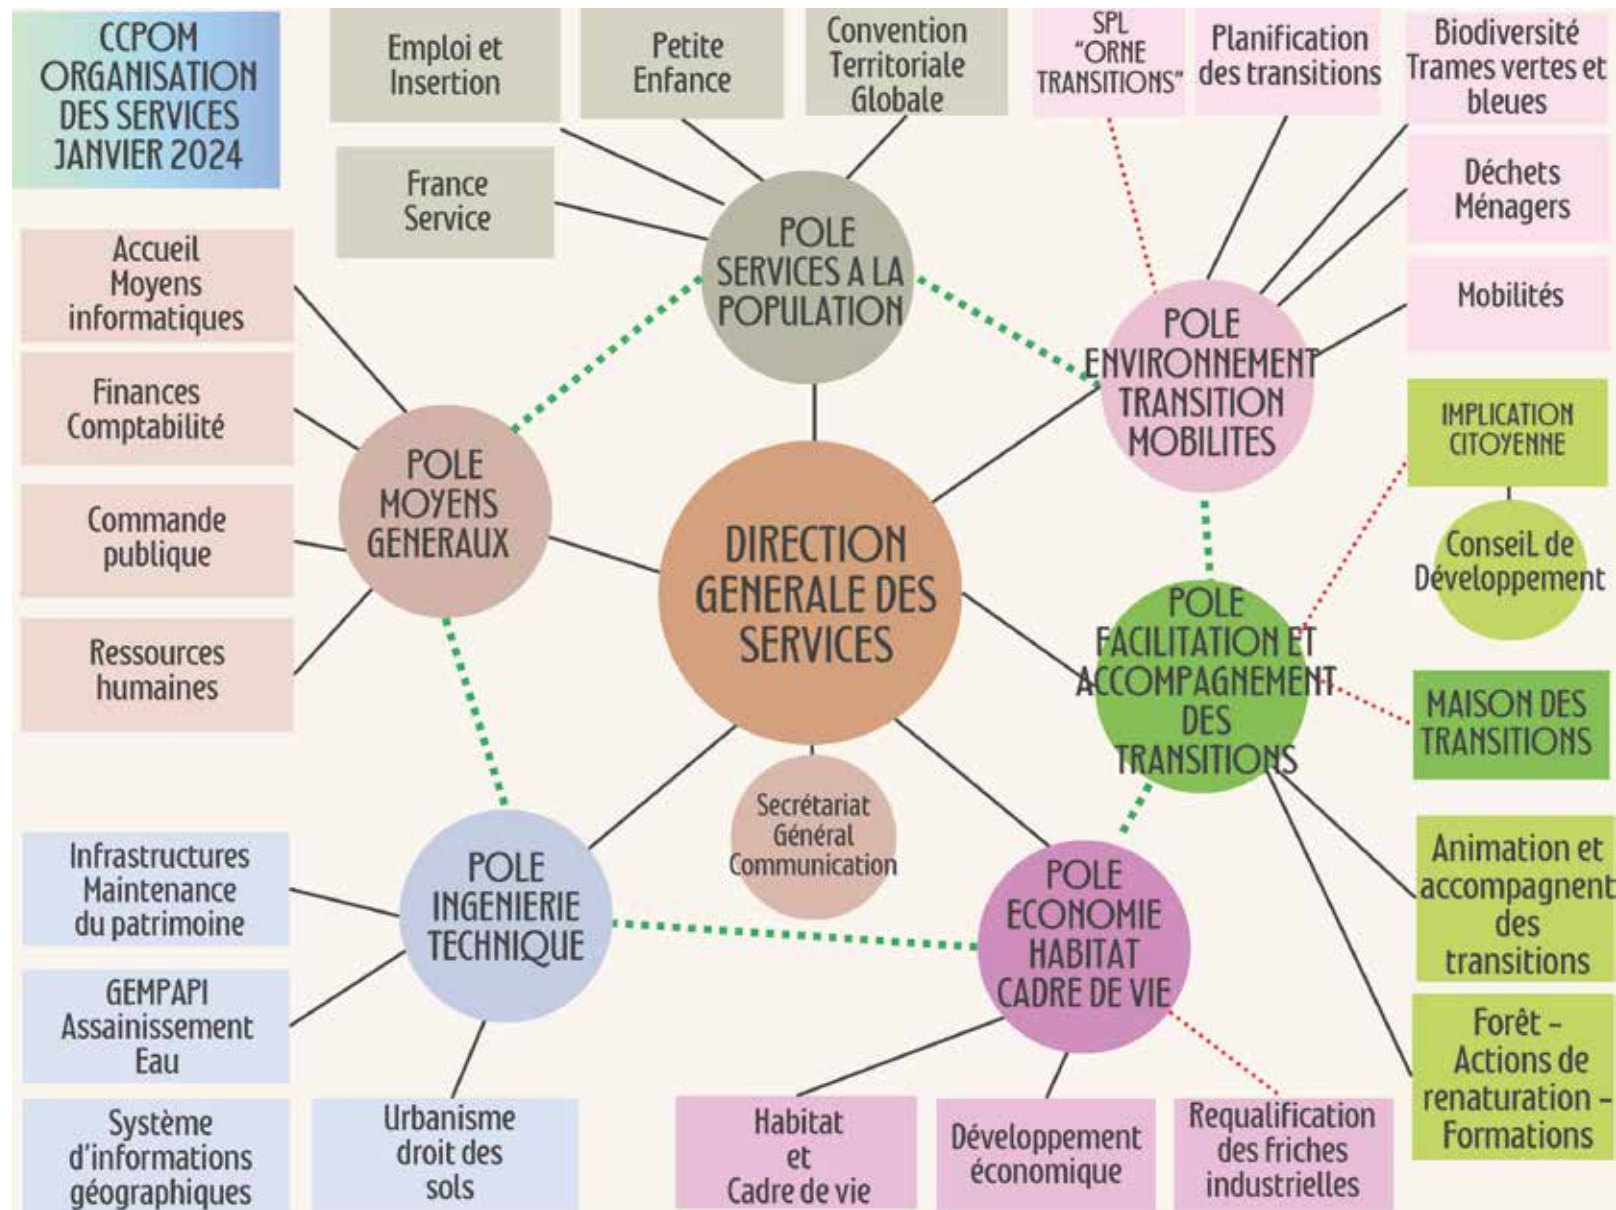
CCPOM ORGANISATION DES SERVICES JANVIER 2024

Emploi et Insertion

Petite Enfance

Convention Territoriale Globale

SPL "ORNE TRANSITIONS"

Planification des transitions

Biodiversité Trames vertes et bleues

France Service

Déchets Ménagers

Accueil Moyens informatiques

POLE SERVICES A LA POPULATION

Mobilités

POLE ENVIRONNEMENT TRANSITION MOBILITES

Finances Comptabilité

IMPLICATION CITOYENNE

POLE MOYENS GENERAUX

Commande publique

DIRECTION GENERALE DES SERVICES

Conseil de Développement

POLE FACILITATION ET ACCOMPAGNEMENT DES TRANSITIONS

Ressources humaines

MAISON DES TRANSITIONS

Secrétariat Général Communication

Infrastructures Maintenance du patrimoine

POLE INGENIERIE TECHNIQUE

POLE ECONOMIE HABITAT CADRE DE VIE

Animation et accompagnent des transitions

GEMPAPI Assainissement Eau

Forêt – Actions de renaturation – Formations

Système d'informations géographiques

Urbanisme droit des sols

Habitat et Cadre de vie

Développement économique

Requalification des friches industrielles